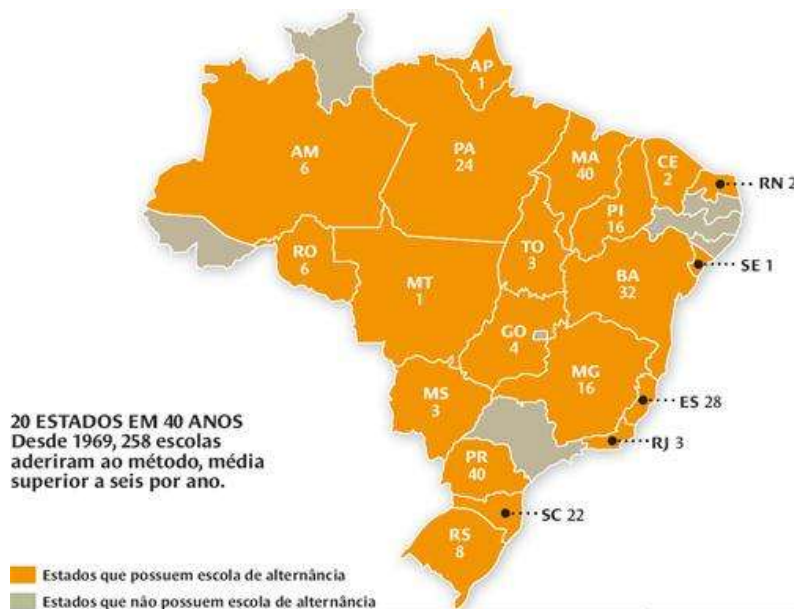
AP
1

AM
6

PA
24

MA
40

CE
2

RN 2

PI
16

RO
6

TO
3

SE 1

MT
1

BA
32

GO
4

MG
16

20 ESTADOS EM 40 ANOS
Desde 1969, 258 escolas aderiram ao método, média superior a seis por ano.

MS
3

ES 28

RJ 3

PR
40

SC 22

RS
8

Estados que possuem escola de alternância
Estados que não possuem escola de alternância